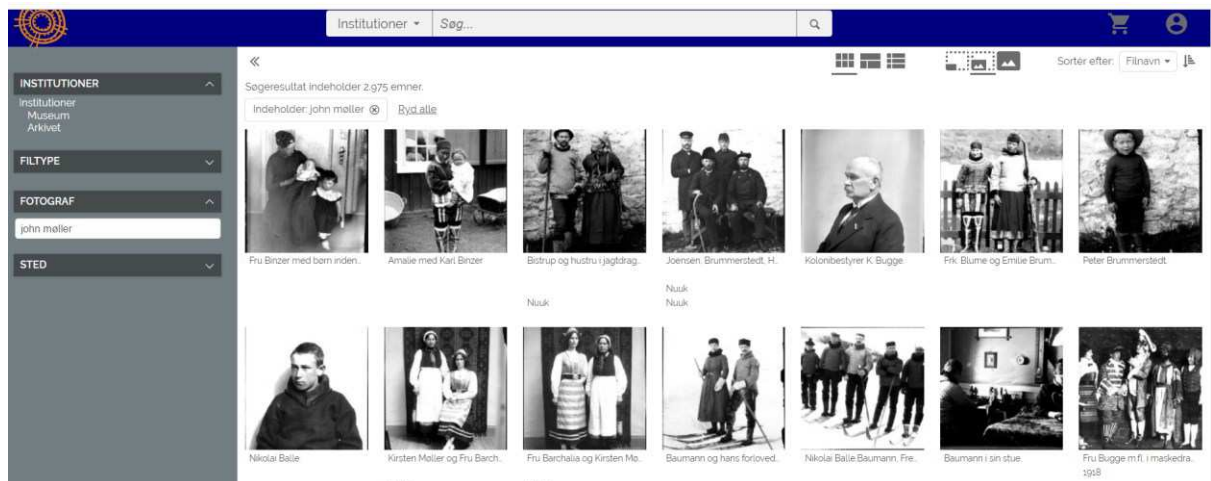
Institutioner ▾ Søg...

INSTITUTIONER
Institutioner
Museum
Arkivet

FILTYPE

FOTOGRAF
john møller

STED

«

Sorter efter: Filnavn ▾

Søgeresultat indeholder 2.975 emner.

Indeholder: john møller ⊗ Ryd alle

Fru Binzer med børn inden...

Amalie med Kari Binzer

Bistrup og hustru i jagtdrag...
Nuuk

Joensen, Brummerstedt, H...
Nuuk
Nuuk

Kolonibestyrer K. Bugge

Frk. Blume og Emilie Brum...

Peter Brummerstedt

Nikolaj Balle

Kirsten Møller og Fru Barch...

Fru Barchalia og Kirsten Mo...

Baumann og hans forloved...

Nikolai Balle Baumann, Fre...

Baumann i sin stue.

Fru Bugge m.fl. i maskedra...
1918